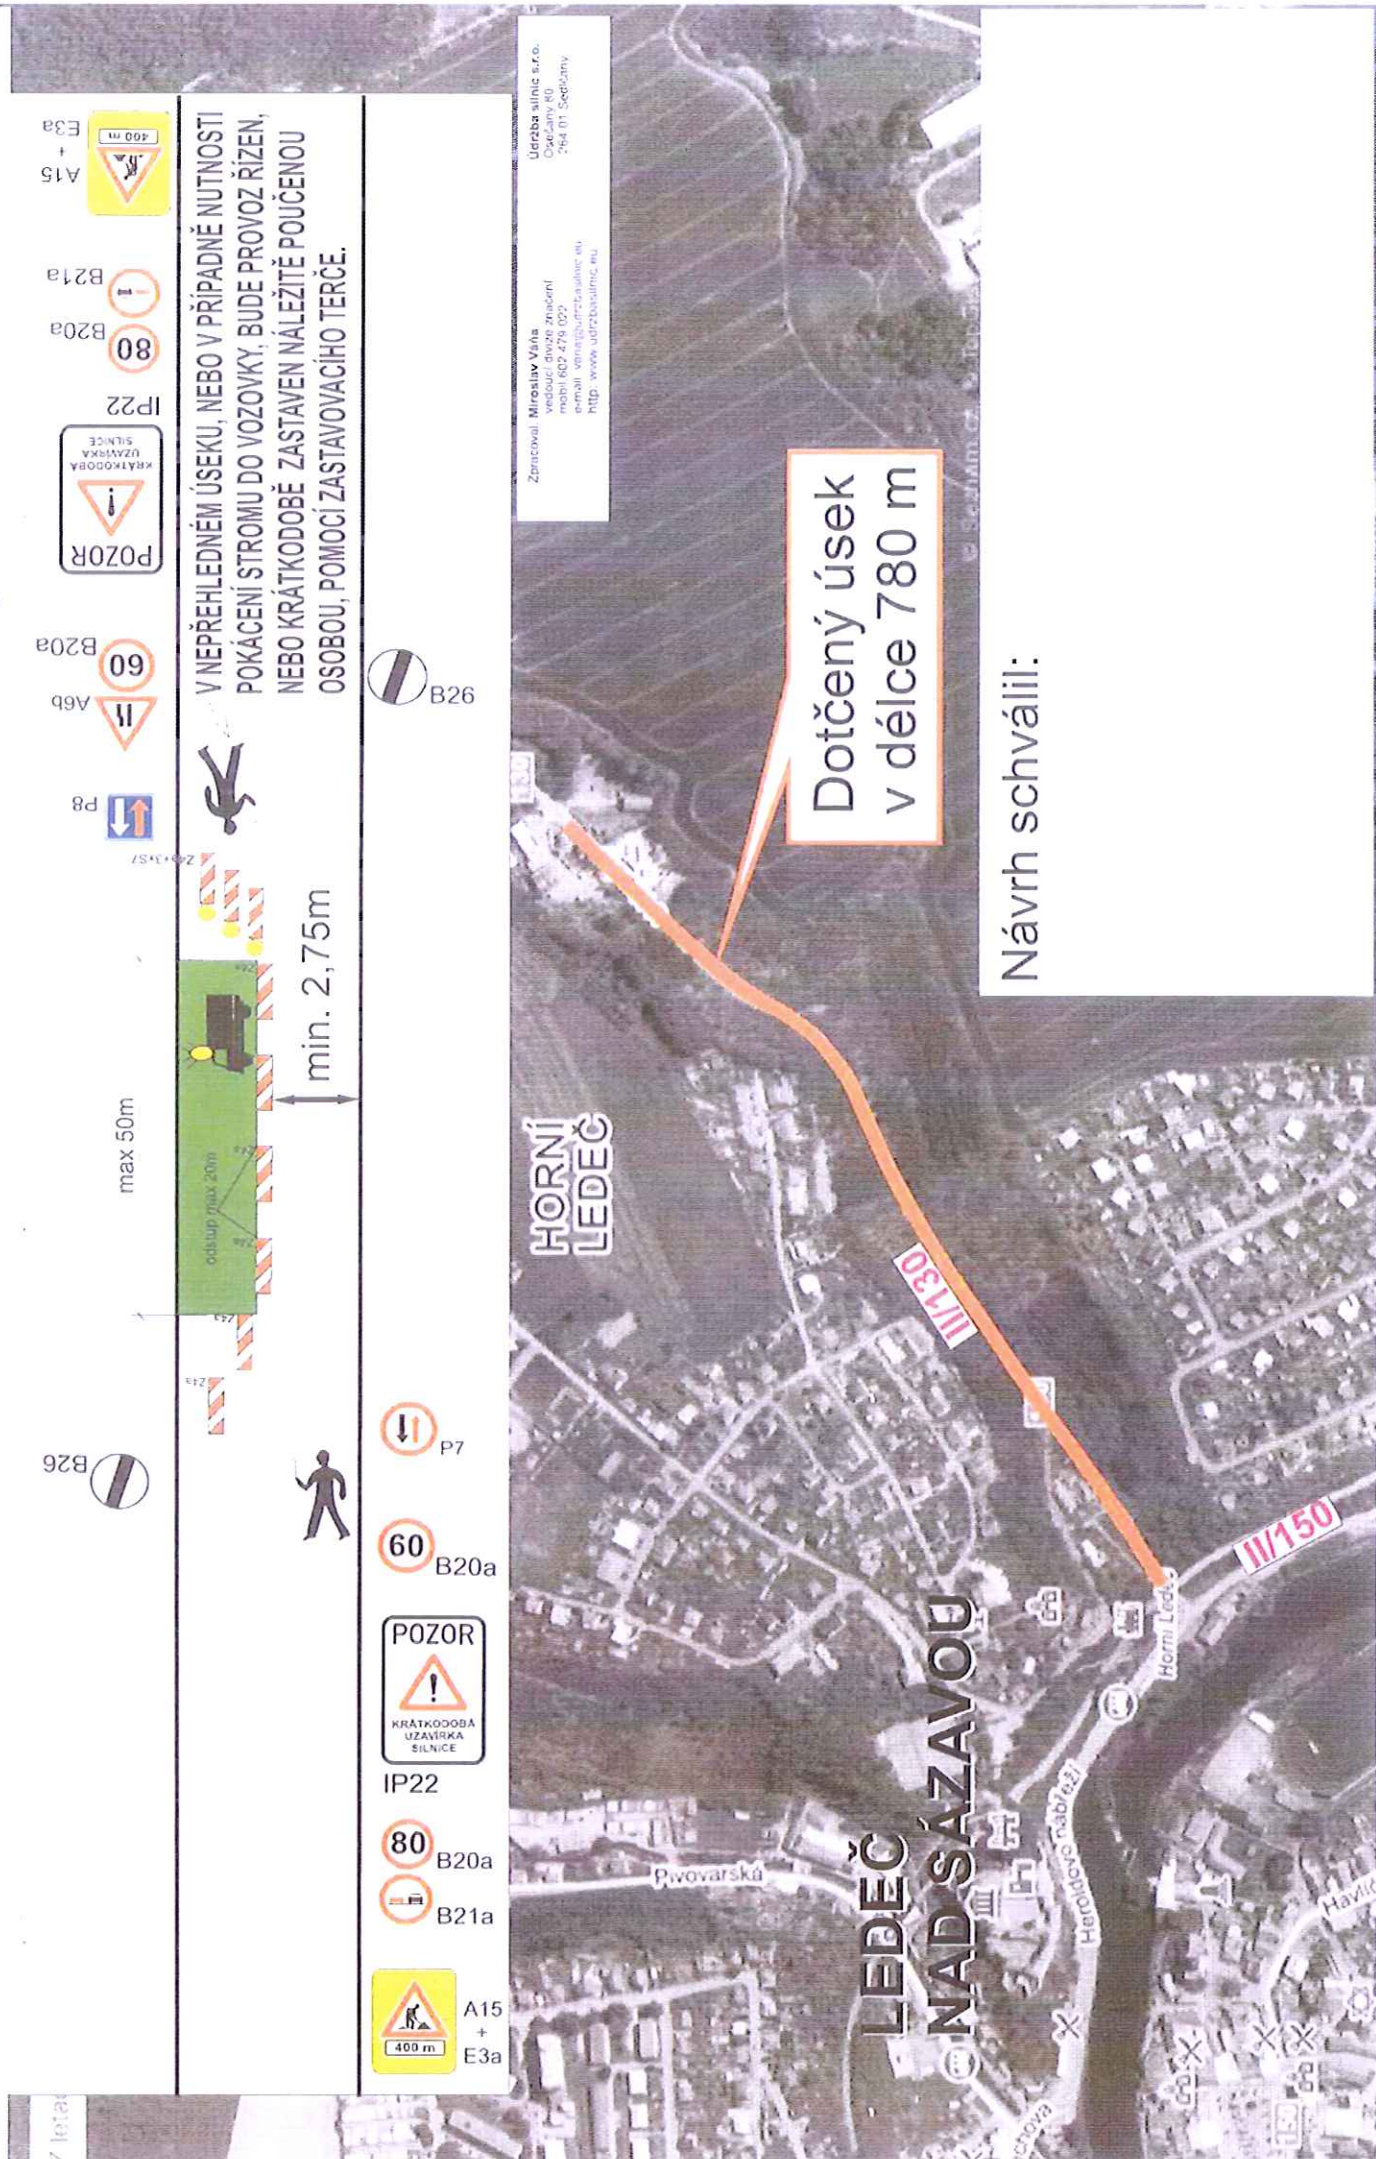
A15 + E3a
400 m
B21a
B20a
80
IP22
POZOR
KRÁTKODOBÁ UZAVÍRKA SILNICE
B20a
60
A6b
P8
V NEPŘEHLEDNÉM ÚSEKU, NEBO V PŘÍPADNÉ NUTNOSTI POKÁCENÍ STROMU DO VOZOVKY, BUDE PROVOZ ŘÍZEN, NEBO KRÁTKODOBĚ ZASTAVEN NÁLEŽITĚ POUČENOU OSOBOU, POMOCÍ ZASTAVOVACÍHO TERČE.
B26
Z4a+3,S7
max 50m
odstup max 20m
min. 2,75m
Z4a
B26
P7
60
B20a
POZOR
KRÁTKODOBÁ UZAVÍRKA SILNICE
IP22
80
B20a
B21a
A15 + E3a
400 m

Zpracoval: Miroslav Váňa
vedoucí divize značení
mobil 602 479 022
e-mail vana@udrzbasilnic.eu
http: www.udrzbasilnic.eu
Údržba silnic s.r.o.
Osečany 80
264 01 Sedlčany

Dotčený úsek v délce 780 m
Návrh schválil:
HORNÍ LEDEČ
II/130
II/150
LEDEČ NAD SÁZAVOU
Pivovarská
Heroldovo nábřeží
Horní Ledeč
Havl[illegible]
© Seznam.cz